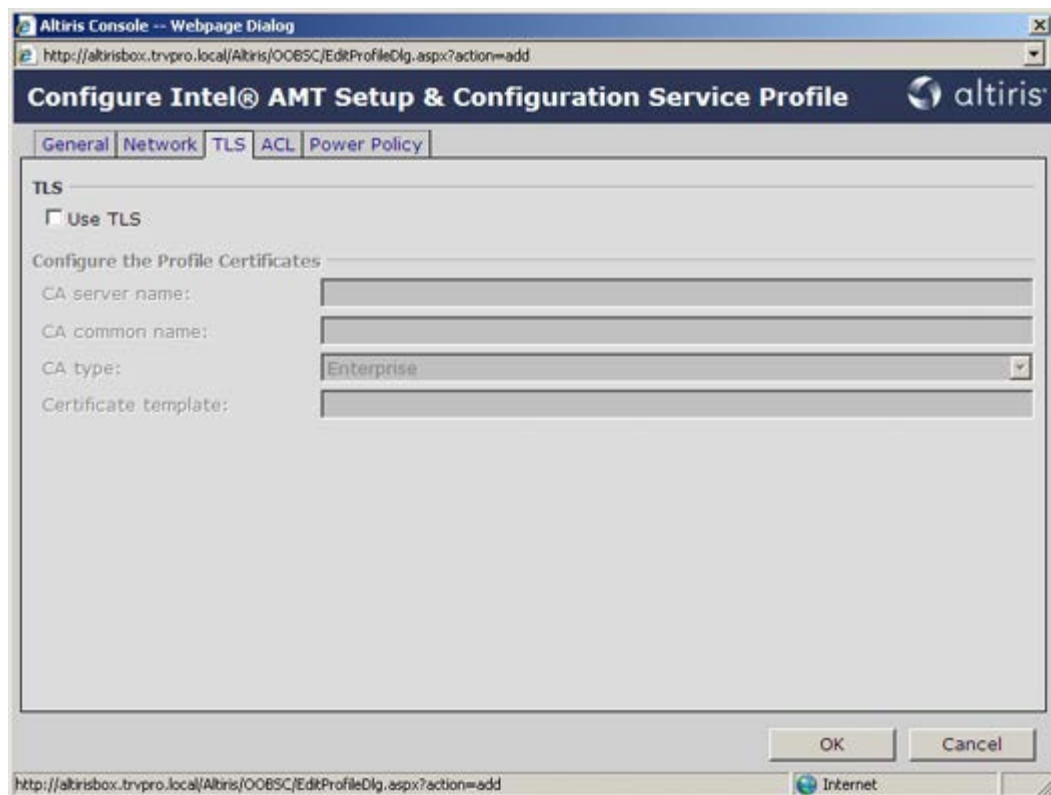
Altiris Console -- Webpage Dialog

http://altirisbox.trvpro.local/Altiris/OOBSC/EditProfileDlg.aspx?action=add

Configure Intel® AMT Setup & Configuration Service Profile

altiris

General | Network | TLS | ACL | Power Policy

TLS

Use TLS

Configure the Profile Certificates

CA server name:

CA common name:

CA type: Enterprise

Certificate template:

OK | Cancel

http://altirisbox.trvpro.local/Altiris/OOBSC/EditProfileDlg.aspx?action=add

Internet